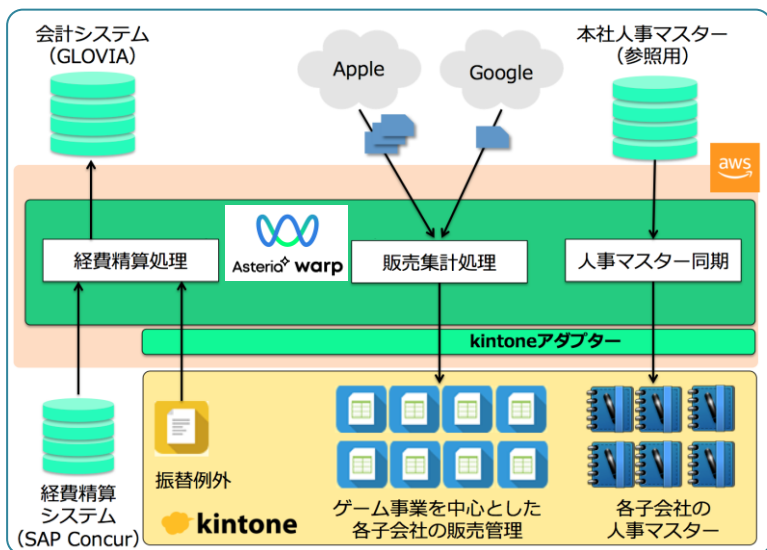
会計システム
(GLOVIA)

Apple

Google

本社人事マスター
(参照用)

aws

経費精算処理

Asteria warp

販売集計処理

人事マスター同期

kintoneアダプター

経費精算
システム
(SAP Concur)

振替例外

kintone

ゲーム事業を中心とした
各子会社の販売管理

各子会社の
人事マスター